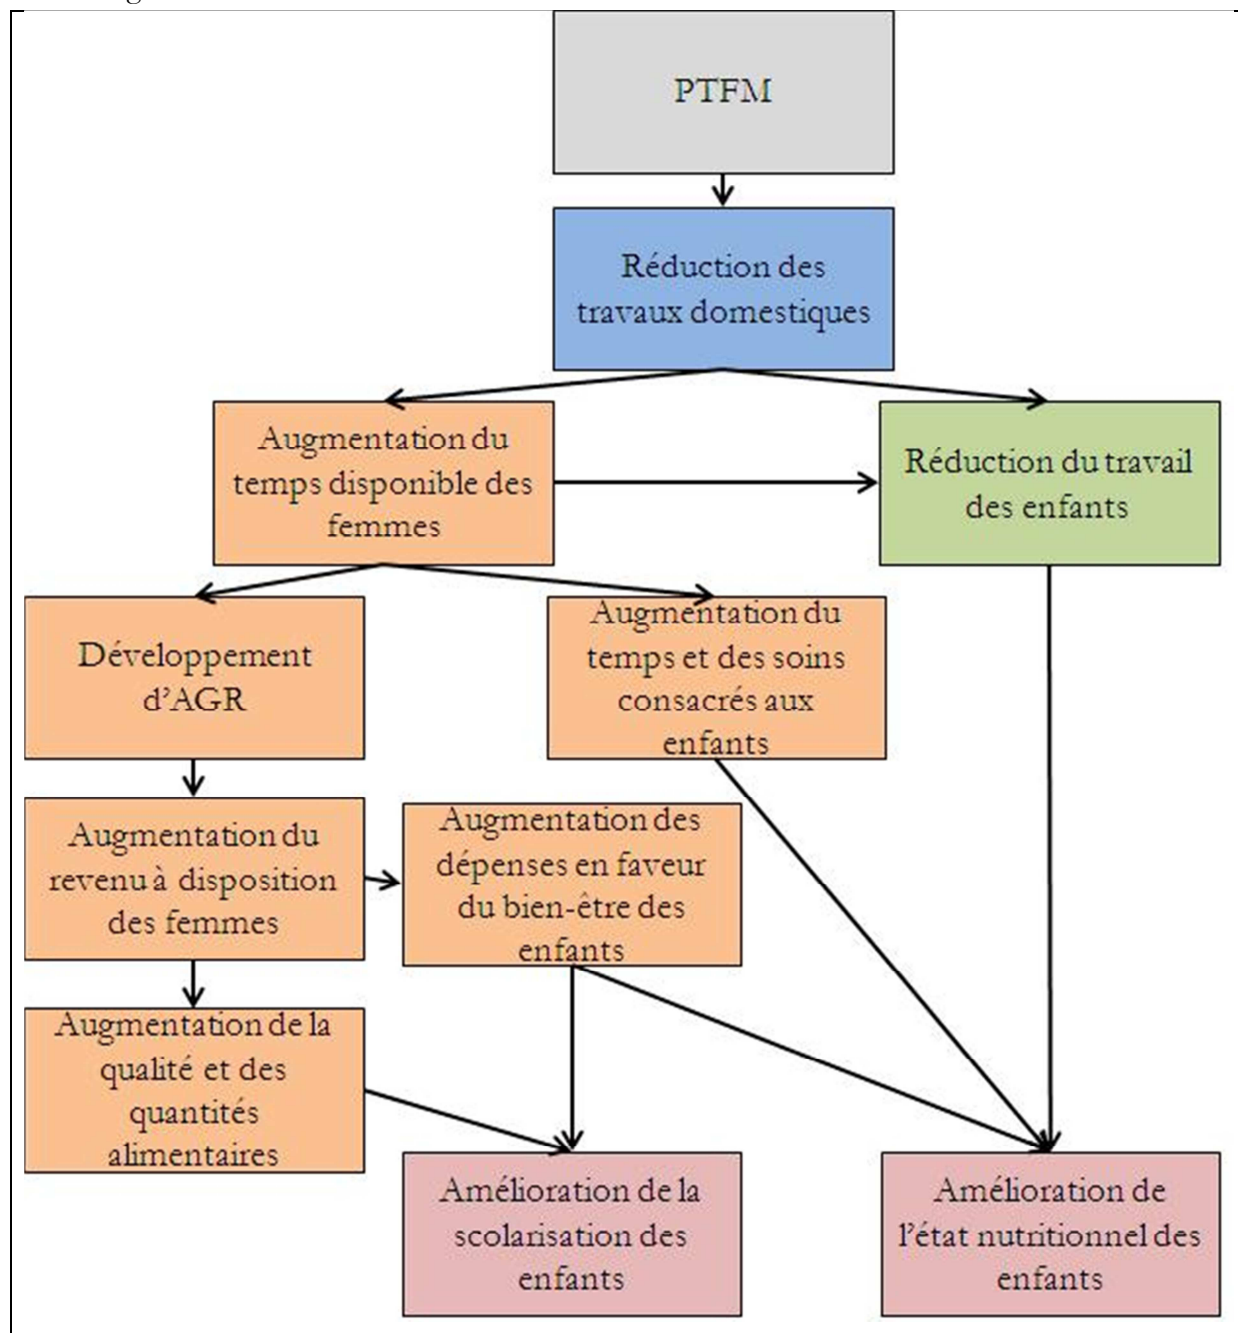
PTFM

Réduction des travaux domestiques

Augmentation du temps disponible des femmes

Réduction du travail des enfants

Développement d'AGR

Augmentation du temps et des soins consacrés aux enfants

Augmentation du revenu à disposition des femmes

Augmentation des dépenses en faveur du bien-être des enfants

Augmentation de la qualité et des quantités alimentaires

Amélioration de la scolarisation des enfants

Amélioration de l'état nutritionnel des enfants